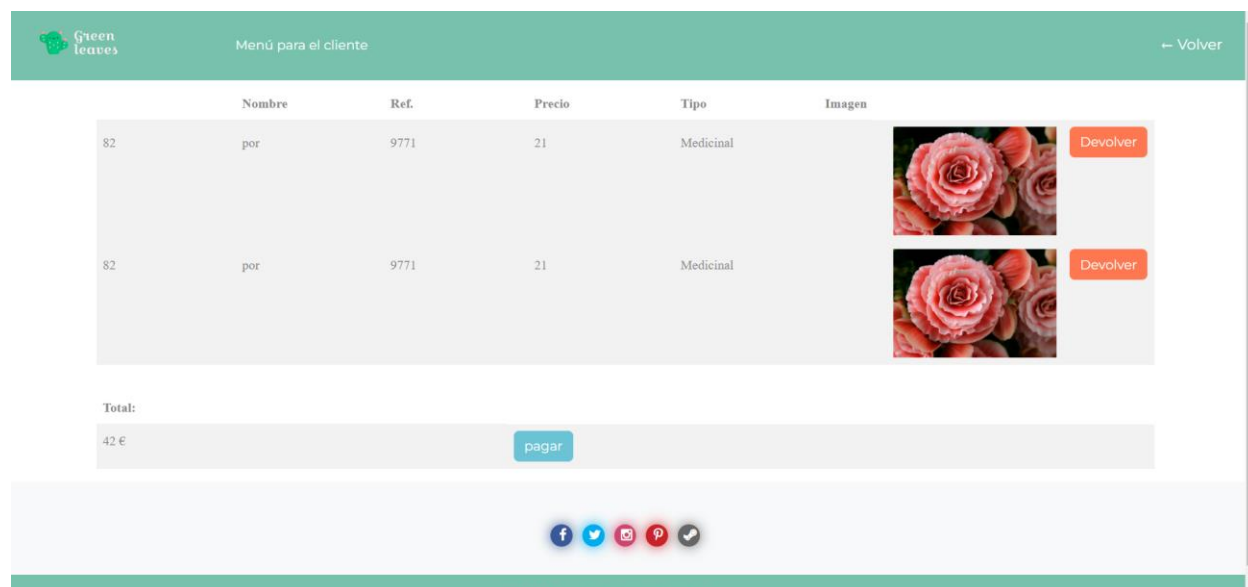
Green leaves

Menú para el cliente

← Volver

| | Nombre | Ref. | Precio | Tipo | Imagen | |
|---|---|---|---|---|---|---|
| 82 | por | 9771 | 21 | Medicinal | | Devolver |
| 82 | por | 9771 | 21 | Medicinal | | Devolver |

Total:

42 €

pagar